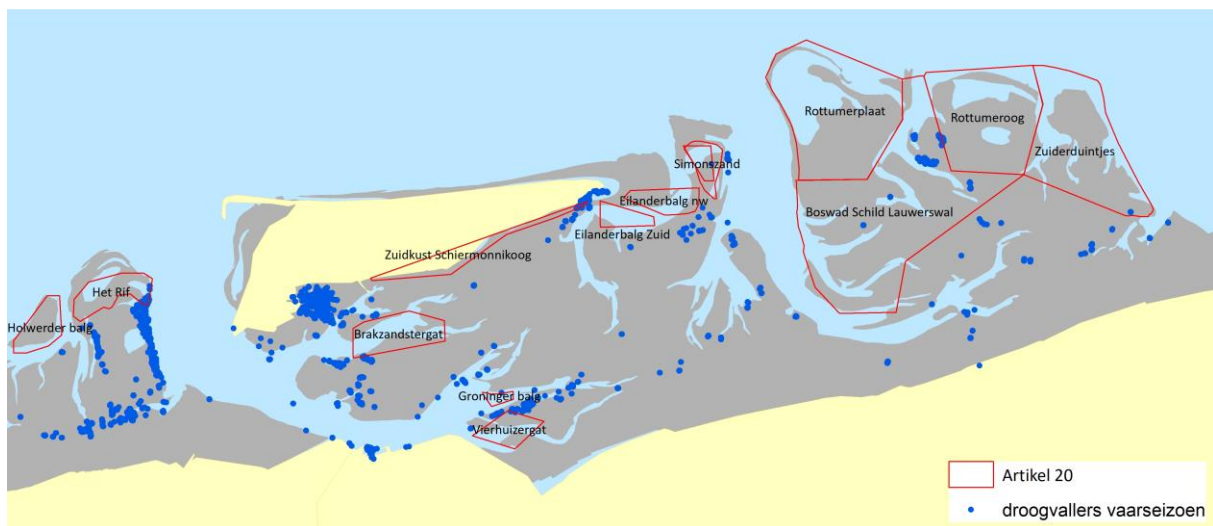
Rottumerplaat
Rottumeroog
Zuiderduintjes
Simonszand
Eilanderbalg nw
Eilanderbalg Zuid
Boswad Schild Lauwerswal
Zuidkust Schiermonnikoog
Het Rif
Holwerder balg
Brakzandstergat
Groninger balg
Vierhuizergat

Artikel 20
droogvallers vaarseizoen